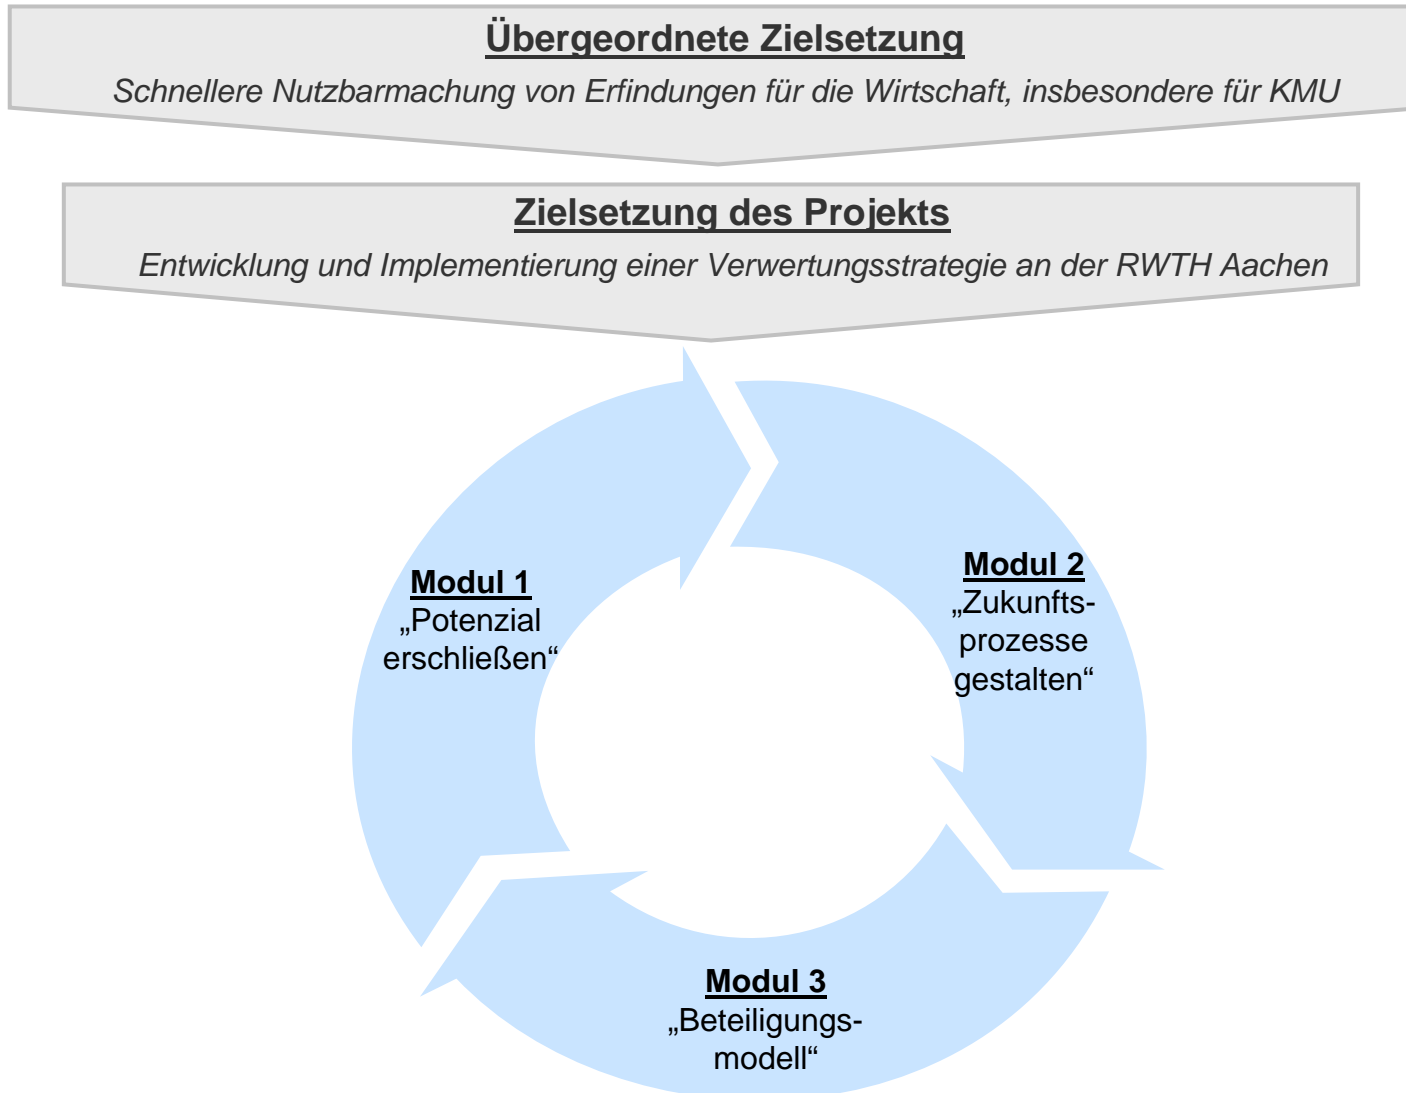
Übergeordnete Zielsetzung

*Schnellere Nutzbarmachung von Erfindungen für die Wirtschaft, insbesondere für KMU*

Zielsetzung des Projekts

*Entwicklung und Implementierung einer Verwertungsstrategie an der RWTH Aachen*

Modul 1
„Potenzial erschließen“

Modul 2
„Zukunftsprozesse gestalten“

Modul 3
„Beteiligungsmodell“